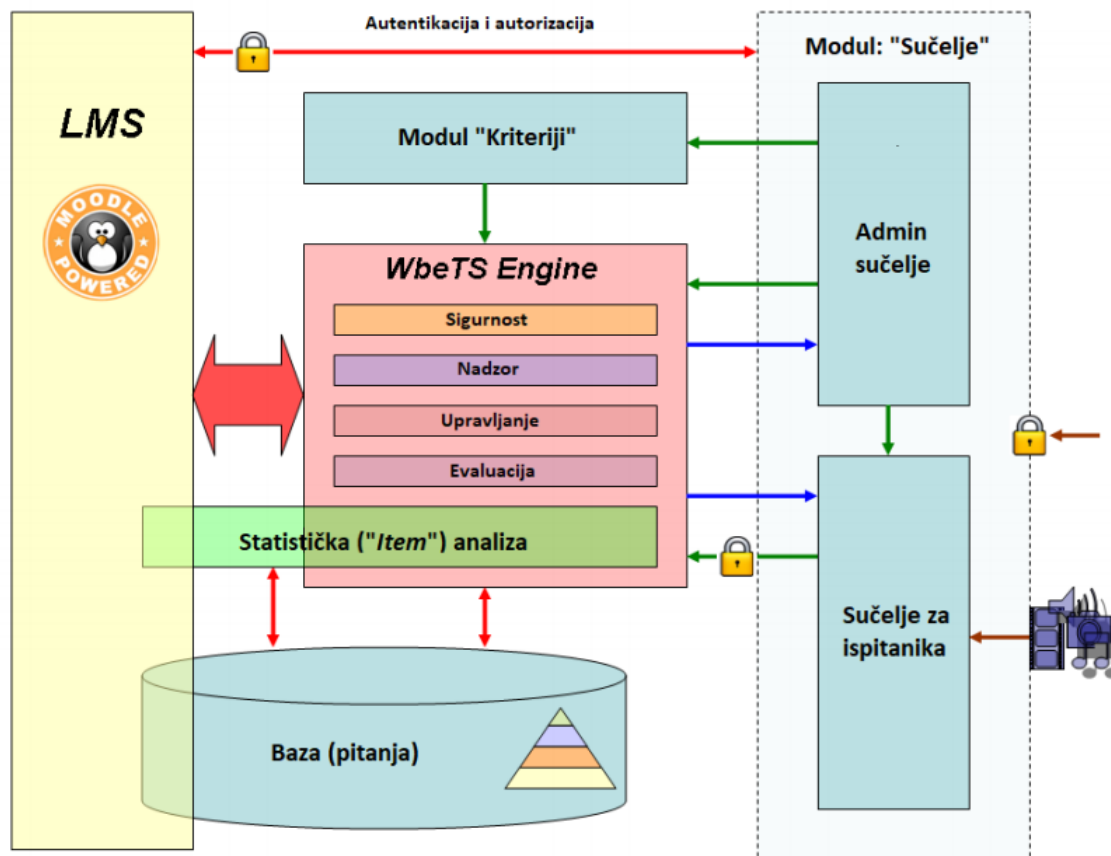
Autentikacija i autorizacija

LMS

MOODLE POWERED

Modul: "Sučelje"

Modul "Kriteriji"

Admin sučelje

WbeTS Engine

Sigurnost

Nadzor

Upravljanje

Evaluacija

Statistička ("Item") analiza

Sučelje za ispitanika

Baza (pitanja)